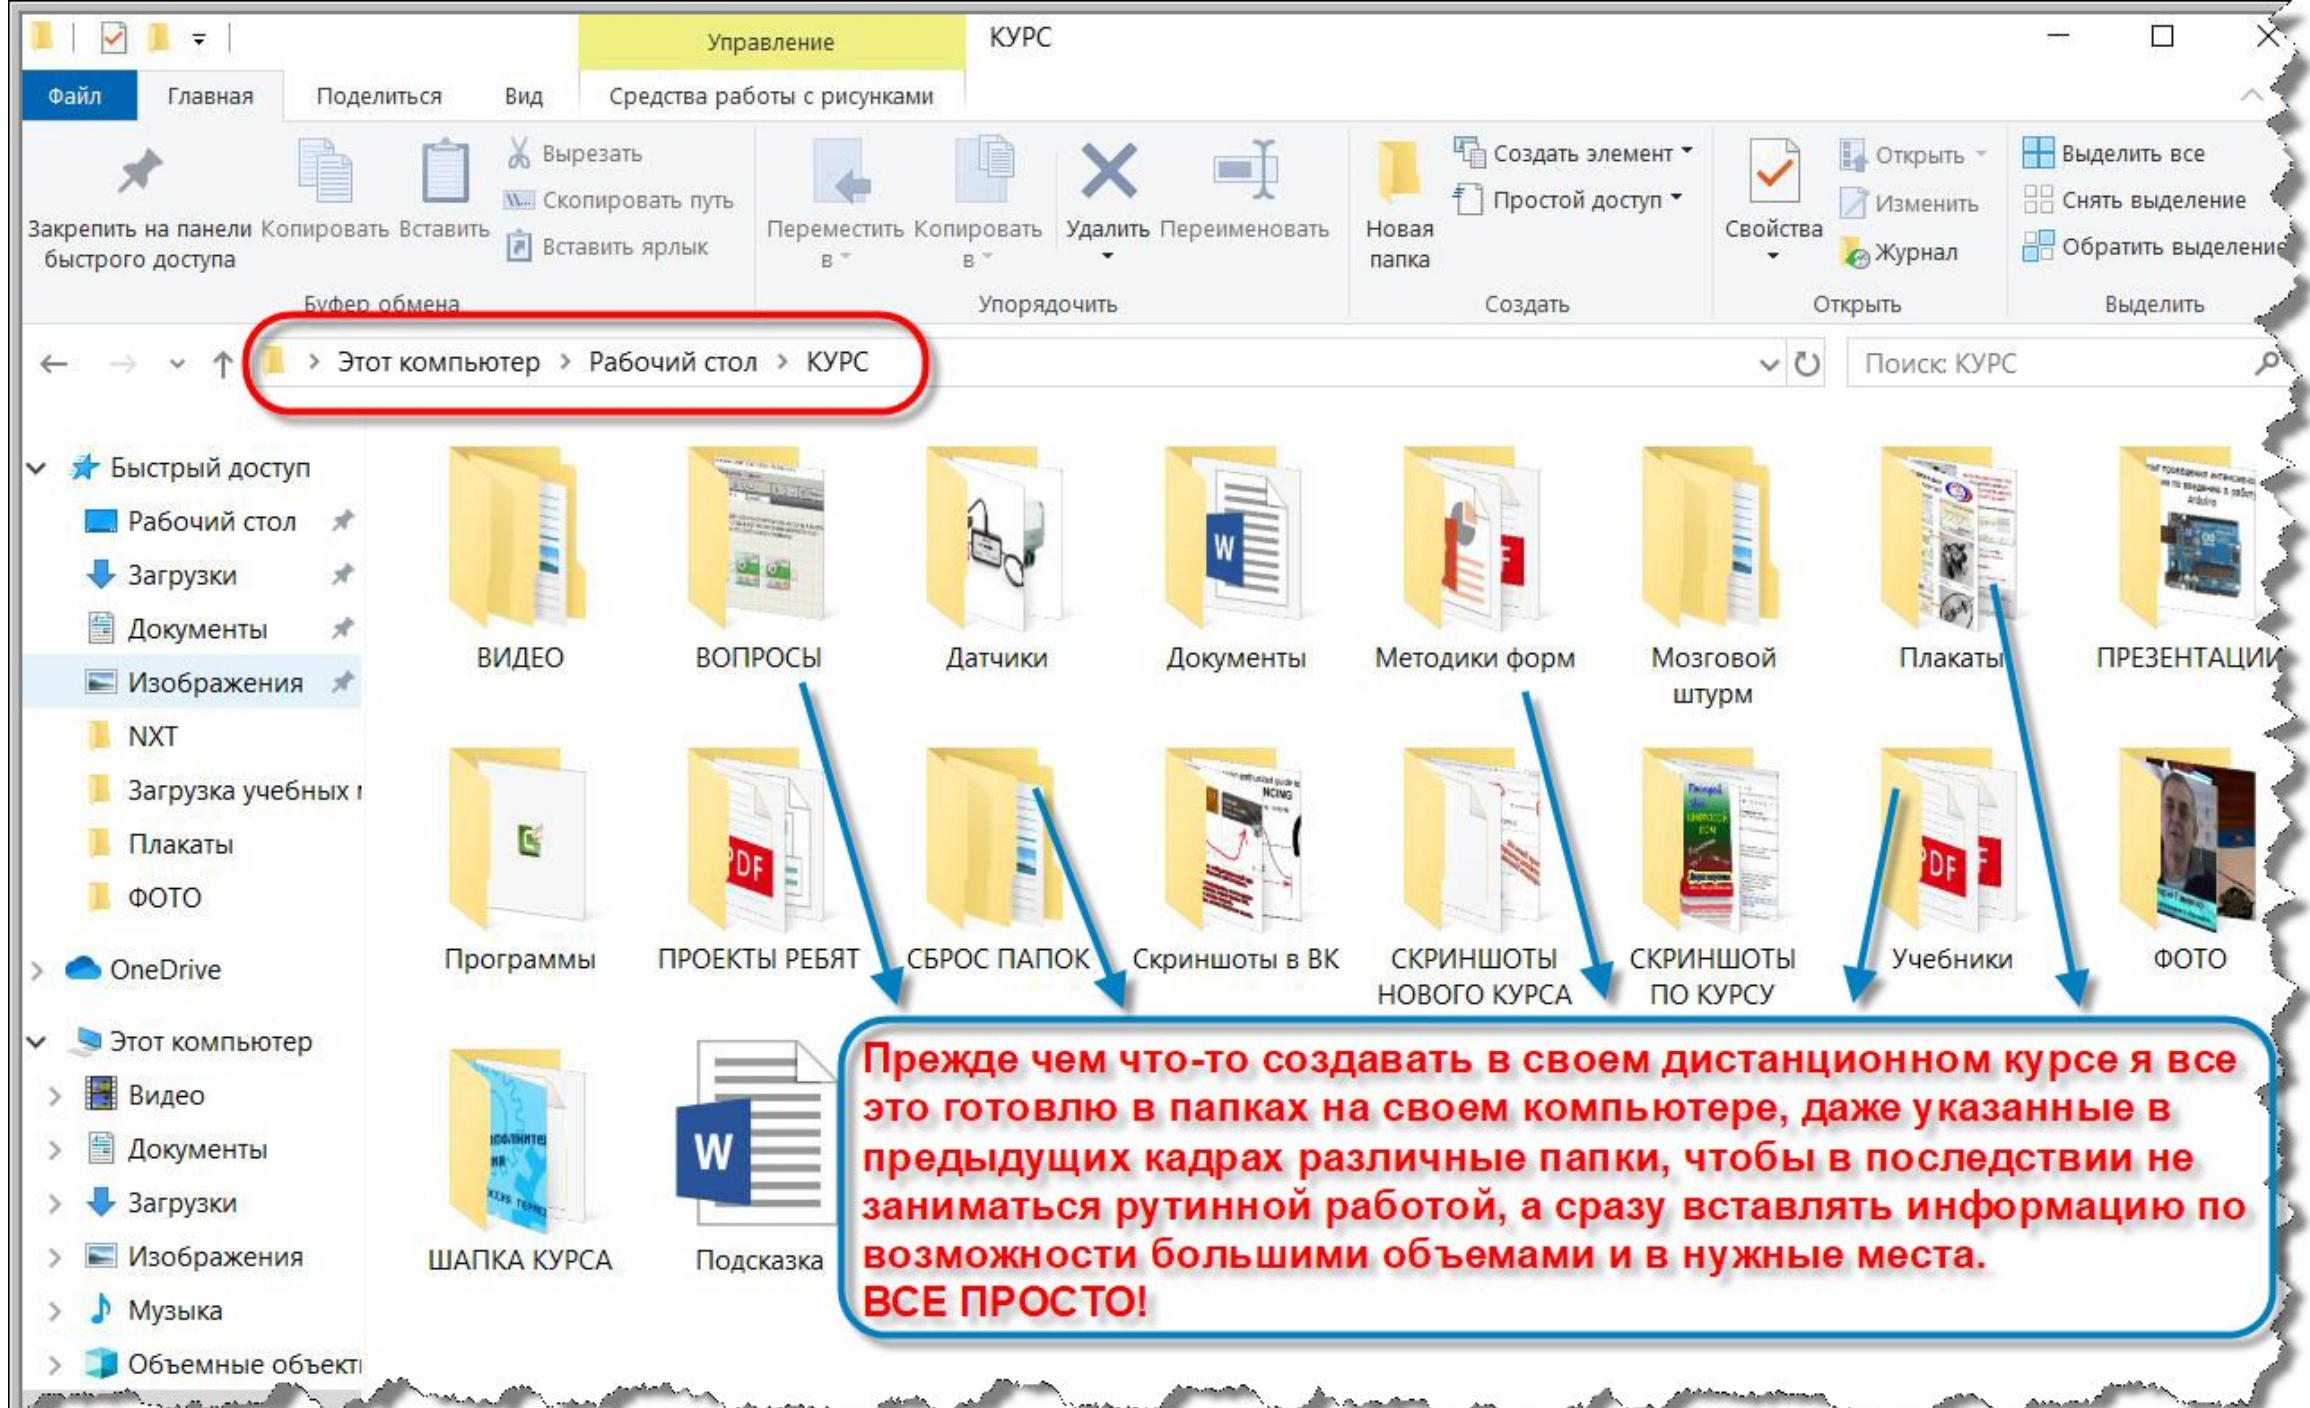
Управление КУРС

Файл Главная Поделиться Вид Средства работы с рисунками

Закрепить на панели быстрого доступа Копировать Вставить Вырезать Скопировать путь Вставить ярлык
Буфер обмена

Переместить в Копировать в Удалить Переименовать
Упорядочить

Новая папка Создать элемент Простой доступ
Создать

Свойства Открыть Изменить Журнал
Открыть

Выделить все Снять выделение Обратить выделение
Выделить

Этот компьютер > Рабочий стол > КУРС

Поиск: КУРС

Быстрый доступ
Рабочий стол
Загрузки
Документы
Изображения
NXT
Загрузка учебных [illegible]
Плакаты
ФОТО
OneDrive
Этот компьютер
Видео
Документы
Загрузки
Изображения
Музыка
Объемные объекты

ВИДЕО
ВОПРОСЫ
Датчики
Документы
Методики форм
Мозговой штурм
Плакаты
ПРЕЗЕНТАЦИИ
Программы
ПРОЕКТЫ РЕБЯТ
СБРОС ПАПОК
Скриншоты в ВК
СКРИНШОТЫ НОВОГО КУРСА
СКРИНШОТЫ ПО КУРСУ
Учебники
ФОТО
ШАПКА КУРСА
Подсказка

Прежде чем что-то создавать в своем дистанционном курсе я все это готовлю в папках на своем компьютере, даже указанные в предыдущих кадрах различные папки, чтобы в последствии не заниматься рутинной работой, а сразу вставлять информацию по возможности большими объемами и в нужные места.
ВСЕ ПРОСТО!